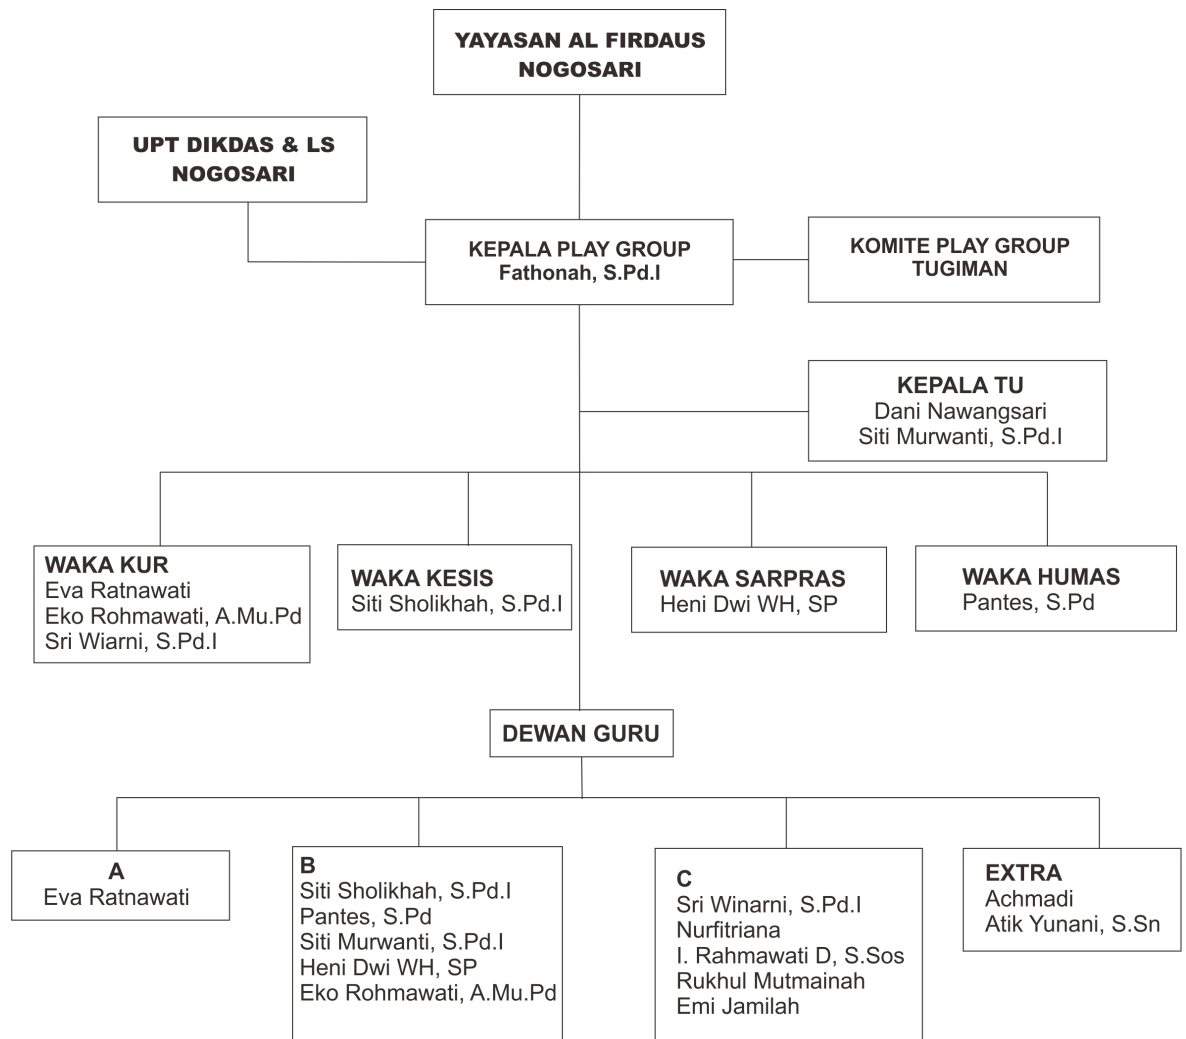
YAYASAN AL FIRDAUS NOGOSARI

UPT DIKDAS & LS NOGOSARI

KEPALA PLAY GROUP
Fathonah, S.Pd.I

KOMITE PLAY GROUP
TUGIMAN

KEPALA TU
Dani Nawangsari
Siti Murwanti, S.Pd.I

WAKA KUR
Eva Ratnawati
Eko Rohmawati, A.Mu.Pd
Sri Wiarni, S.Pd.I

WAKA KESIS
Siti Sholikhah, S.Pd.I

WAKA SARPRAS
Heni Dwi WH, SP

WAKA HUMAS
Pantes, S.Pd

DEWAN GURU

A
Eva Ratnawati

B
Siti Sholikhah, S.Pd.I
Pantes, S.Pd
Siti Murwanti, S.Pd.I
Heni Dwi WH, SP
Eko Rohmawati, A.Mu.Pd

C
Sri Winarni, S.Pd.I
Nurfitriana
I. Rahmawati D, S.Sos
Rukhul Mutmainah
Emi Jamilah

EXTRA
Achmadi
Atik Yunani, S.Sn